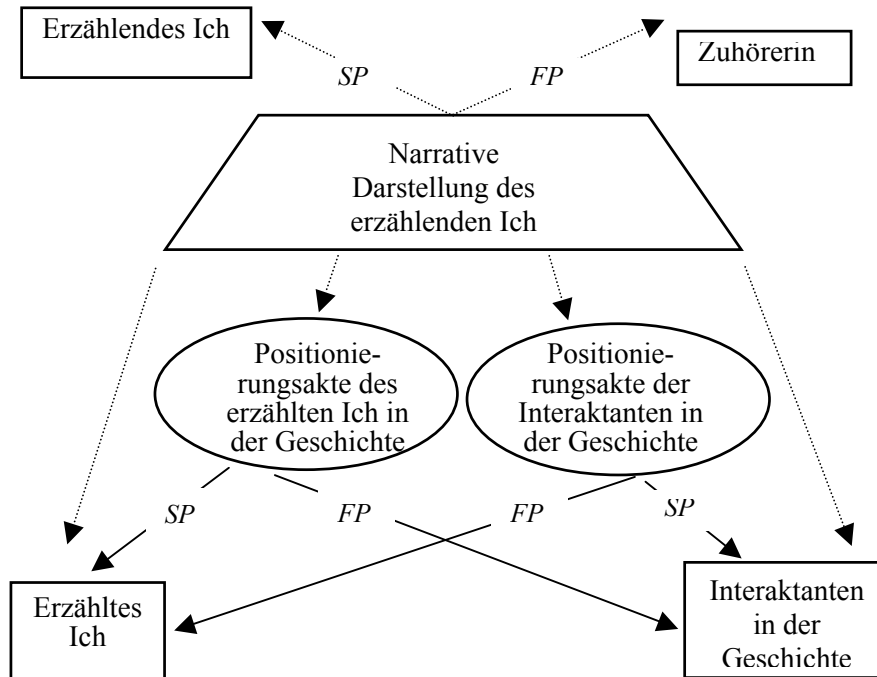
Erzählendes Ich

SP

FP

Zuhörerin

Narrative Darstellung des erzählenden Ich

Positionierungsakte des erzählten Ich in der Geschichte

Positionierungsakte der Interaktanten in der Geschichte

SP

FP

FP

SP

Erzähltes Ich

Interaktanten in der Geschichte